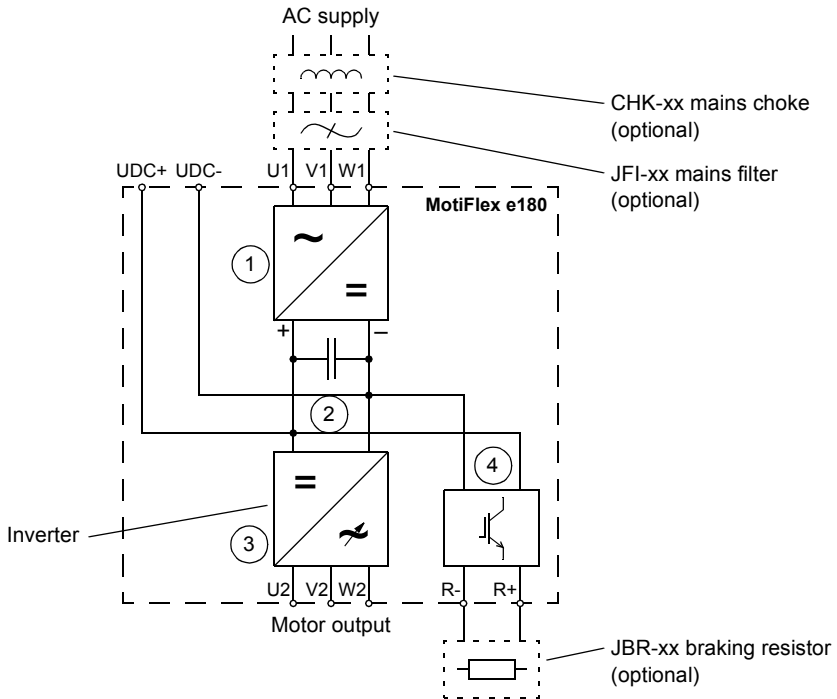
AC supply

CHK-xx mains choke (optional)

JFI-xx mains filter (optional)

UDC+ UDC- U1 V1 W1

MotiFlex e180

~

1

=

+ –

2

Inverter

=

3

~

4

U2 V2 W2

R- R+

Motor output

JBR-xx braking resistor (optional)